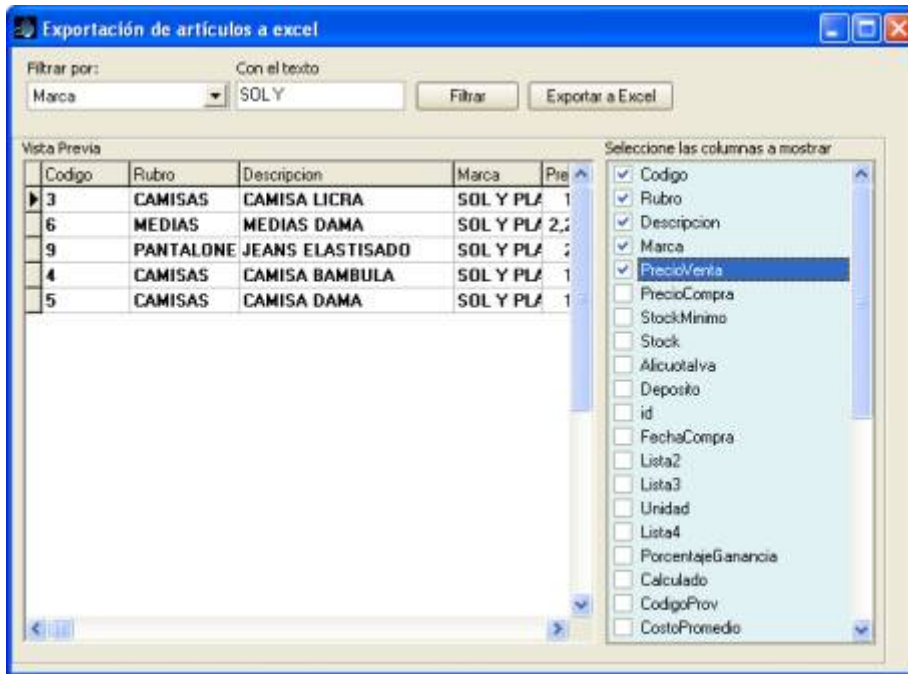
Exportación de artículos a excel

Filtrar por:
Marca

Con el texto
SOLY

Filtrar
Exportar a Excel

Vista Previa

| Codigo | Rubro | Descripcion | Marca | Pre |
|---|---|---|---|---|
| 3 | CAMISAS | CAMISA LICRA | SOL Y PLA | 1 |
| 6 | MEDIAS | MEDIAS DAMA | SOL Y PLA | 2,2 |
| 9 | PANTALONE | JEANS ELASTISADO | SOL Y PLA | 2 |
| 4 | CAMISAS | CAMISA BAMBULA | SOL Y PLA | 1 |
| 5 | CAMISAS | CAMISA DAMA | SOL Y PLA | 1 |

Seleccione las columnas a mostrar
Codigo
Rubro
Descripcion
Marca
PrecioVenta
PrecioCompra
StockMinimo
Stock
AlicuotaIva
Deposito
id
FechaCompra
Lista2
Lista3
Unidad
Lista4
PorcentajeGanancia
Calculado
CodigoProv
CostoPromedio